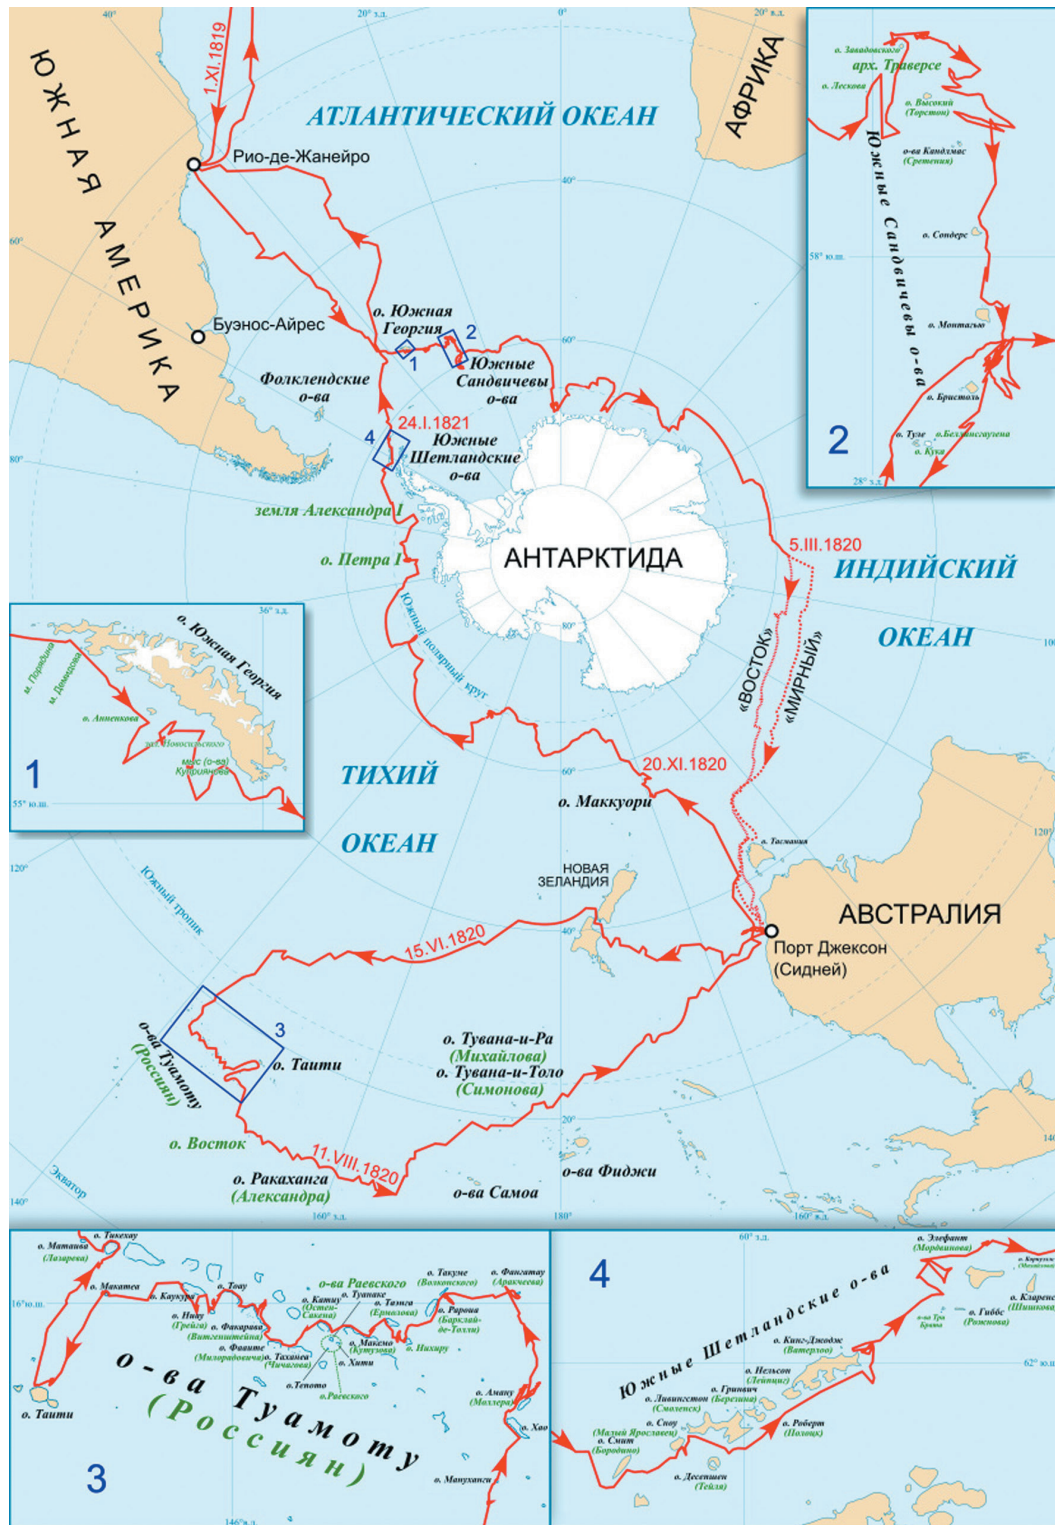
40°
20° з.д.
0°
20° в.д.
1.XI.1819
ЮЖНАЯ АМЕРИКА
АТЛАНТИЧЕСКИЙ ОКЕАН
АФРИКА
Рио-де-Жанейро
40°
60°
Буэнос-Айрес
о. Южная Георгия
1
2
Южные Сандвичевы о-ва
Фолклендские о-ва
60°
24.I.1821
4
Южные Шетландские о-ва
80°
земля Александра I
о. Петра I
АНТАРКТИДА
5.III.1820
ИНДИЙСКИЙ
ОКЕАН
Южный полярный круг
80°
«ВОСТОК»
«МИРНЫЙ»
ТИХИЙ
ОКЕАН
60°
20.XI.1820
о. Маккуори
о. Тасмания
120°
НОВАЯ ЗЕЛАНДИЯ
АВСТРАЛИЯ
Порт Джексон (Сидней)
Южный тропик
40°
15.VI.1820
3
о-ва Туамоту (Россиян)
о. Таити
о. Тувана-и-Ра (Михайлова)
о. Тувана-и-Толо (Симонова)
20°
о. Восток
о. Ракаханга (Александра)
11.VIII.1820
о-ва Фиджи
о-ва Самоа
Экватор
140°
160° з.д.
180°
160° в.д.

о. Завадовского
арх. Траверсе
о. Лескова
о. Высокий (Торсон)
о-ва Кандлмас (Сретения)
Южные Сандвичевы о-ва
58° ю.ш.
о. Сондерс
о. Монтагью
о. Бристоль
о. Туле
о. Беллинсгаузена
о. Кука
28° з.д.
2

36° з.д.
о. Южная Георгия
м. Порядина
м. Демидова
о. Анненкова
зал. Новосильского
мыс (о-ва) Куприянова
1
55° ю.ш.

о. Тикехау
о. Матаива (Лазарева)
о. Макатеа
16° ю.ш.
о. Каукура
о. Тоау
о. Нияу (Грейга)
о. Факарава (Витгенштейна)
о. Фаавите (Милорадовича)
о. Таханеа (Чичагова)
о. Тепото
о. Катиу (Остен-Сакена)
о. Туанаке
о-ва Раевского
о. Таэнга (Ермолова)
о. Такуме (Волконского)
о. Фангатау (Аракчеева)
о. Рароиа (Барклай-де-Толли)
о. Макемо (Кутузова)
о. Хити
о. Никиру
о. Раевского
о. Аману (Моллера)
о. Хао
о. Таити
о-ва Туамоту (Россиян)
3
о. Мануханги
146° з.д.

60° з.д.
4
о. Элефант (Мордвинова)
о. Кларенс (Мишкова)
о. Корнуоллис
Южные Шетландские о-ва
о-ва Три Брата
о. Гибс (Рожнова)
о. Кинг-Джордж (Ватерлоо)
62° ю.ш.
о. Нельсон (Лейпциг)
о. Гринвич
о. Ливингстон (Березина)
(Смоленск)
о. Сноу (Малый Ярославец)
о. Смит (Бородино)
о. Роберт (Полоцк)
о. Десепшен (Тейля)